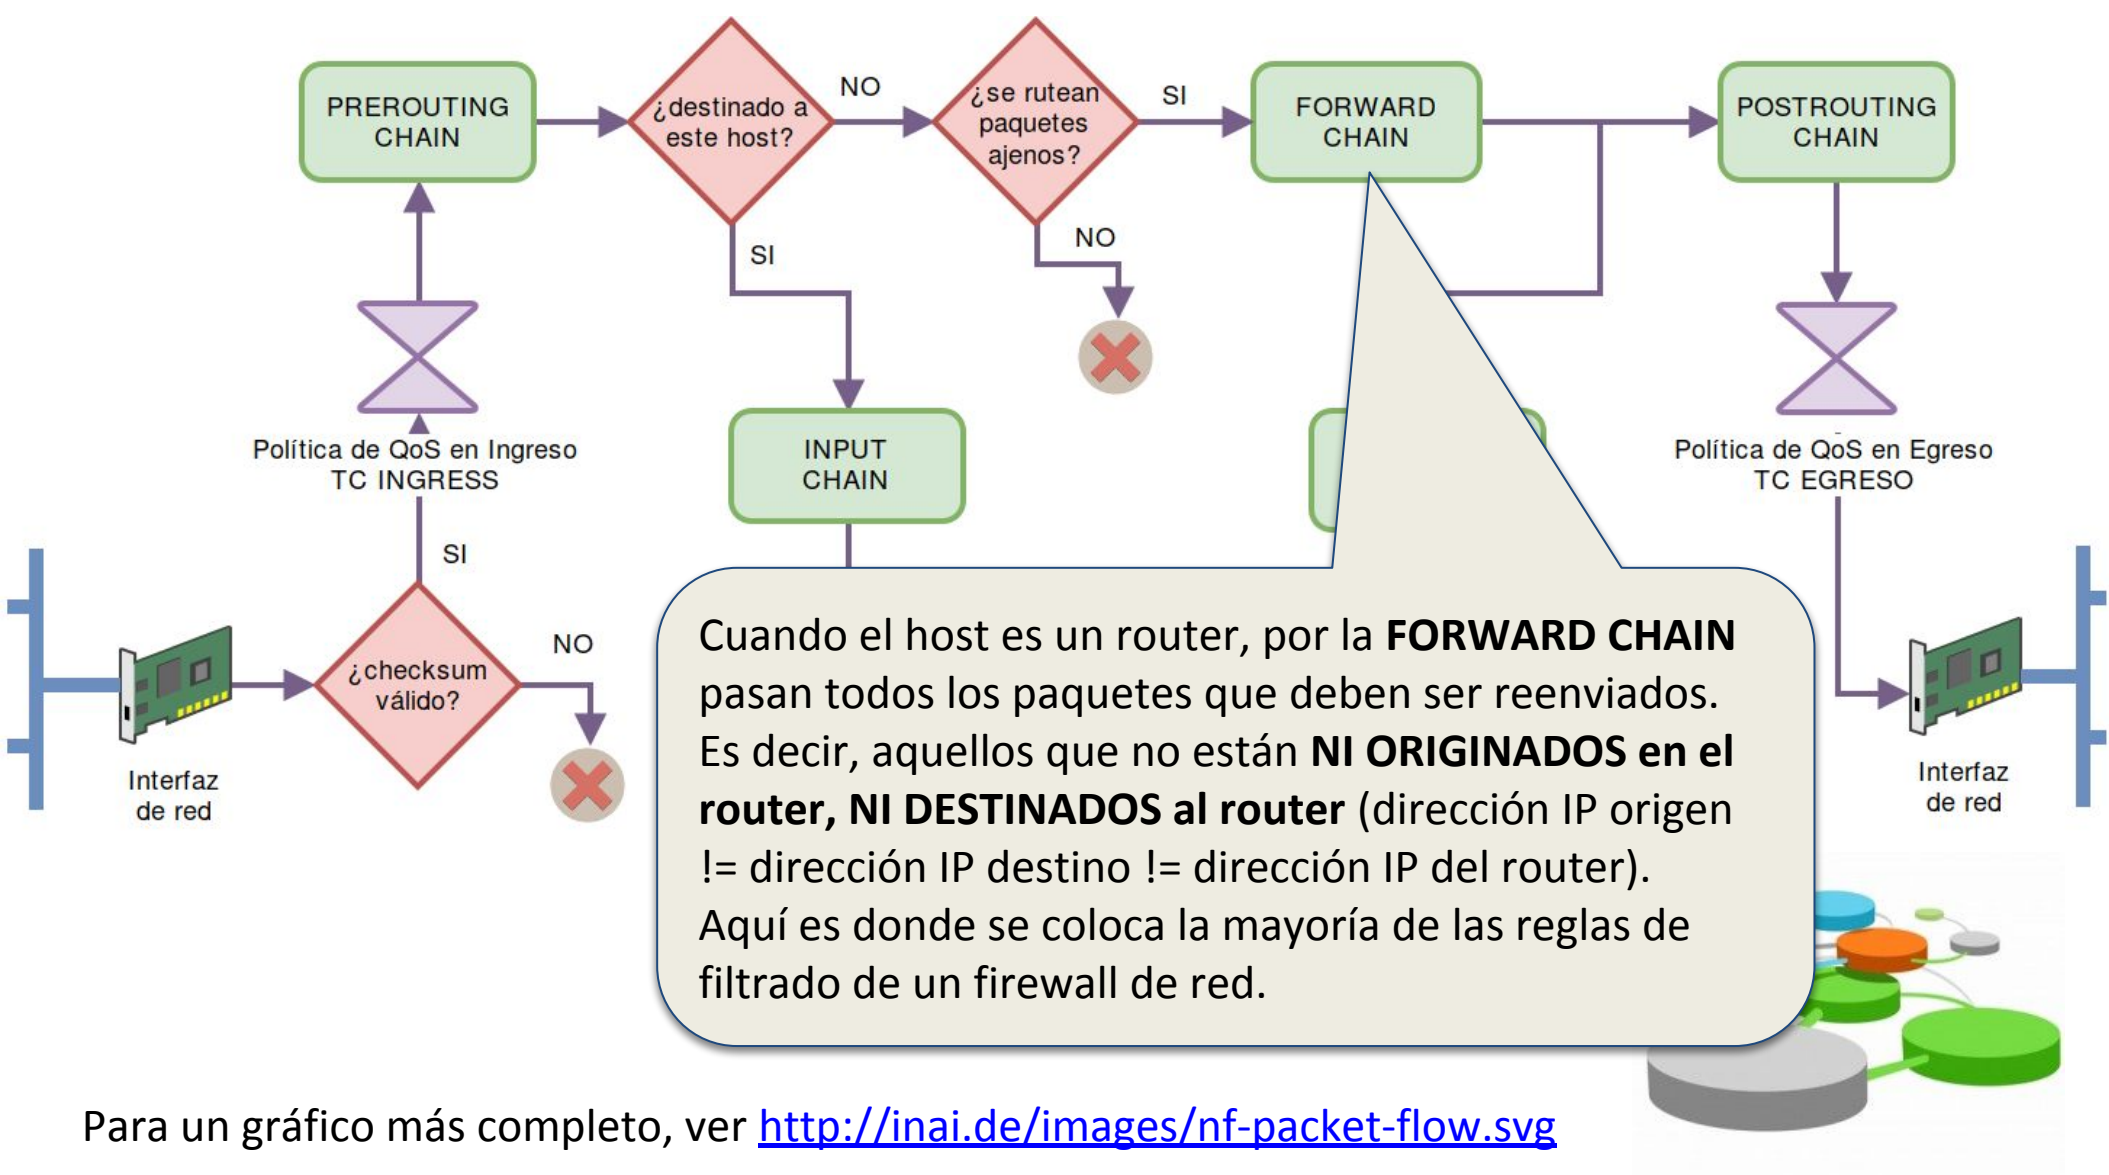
PREROUTING CHAIN

¿destinado a este host?

NO

¿se rutean paquetes ajenos?

SI

FORWARD CHAIN

POSTROUTING CHAIN

SI

NO

INPUT CHAIN

Política de QoS en Ingreso
TC INGRESS

Política de QoS en Egreso
TC EGRESO

SI

NO

¿checksum válido?

Interfaz de red

Interfaz de red

Cuando el host es un router, por la **FORWARD CHAIN** pasan todos los paquetes que deben ser reenviados. Es decir, aquellos que no están **NI ORIGINADOS en el router, NI DESTINADOS al router** (dirección IP origen != dirección IP destino != dirección IP del router). Aquí es donde se coloca la mayoría de las reglas de filtrado de un firewall de red.

Para un gráfico más completo, ver http://inai.de/images/nf-packet-flow.svg